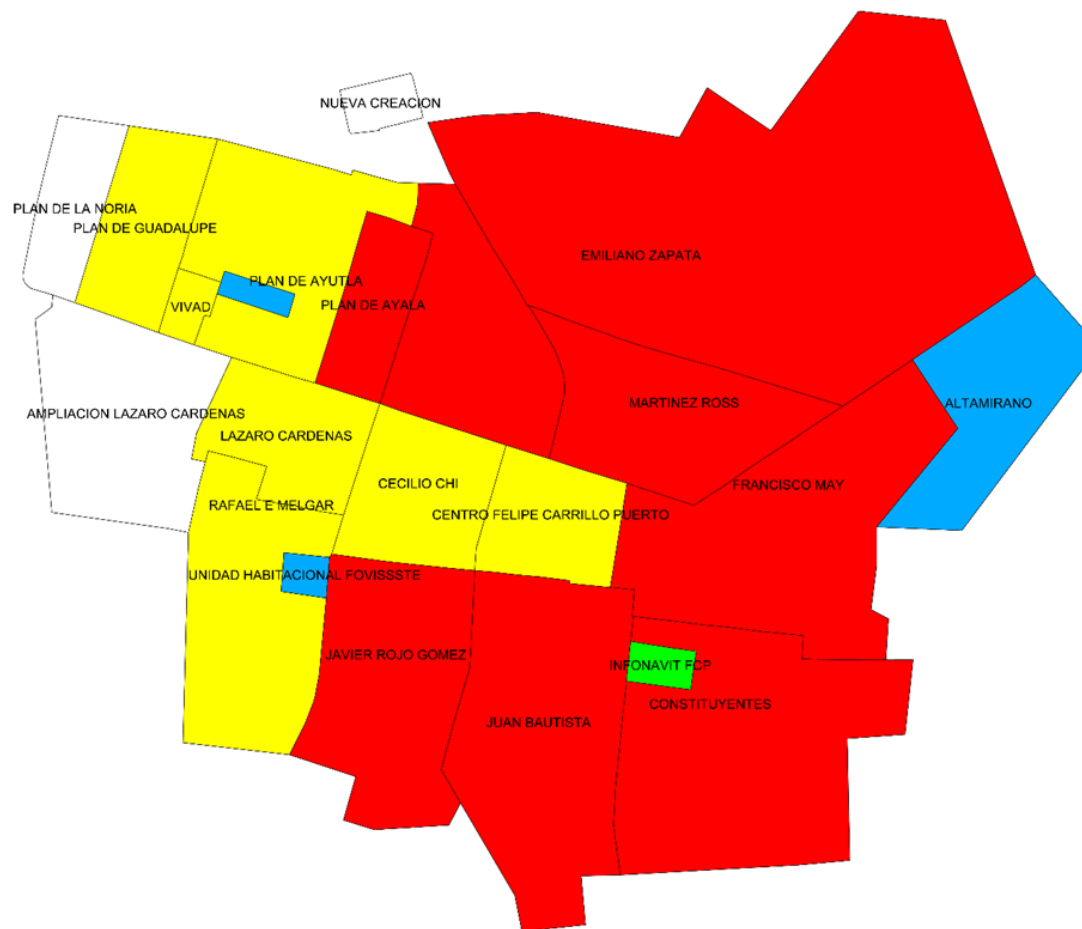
NUEVA CREACION

PLAN DE LA NORIA

PLAN DE GUADALUPE

EMILIANO ZAPATA

PLAN DE AYUTLA

VIVAD

PLAN DE AYALA

MARTINEZ ROSS

ALTAMIRANO

AMPLIACION LAZARO CARDENAS

LAZARO CARDENAS

CECILIO CHI

FRANCISCO MAY

RAFAEL E MELGAR

CENTRO FELIPE CARRILLO PUERTO

UNIDAD HABITACIONAL FOVISSSTE

JAVIER ROJO GOMEZ

INFONAVIT FCP

JUAN BAUTISTA

CONSTITUYENTES